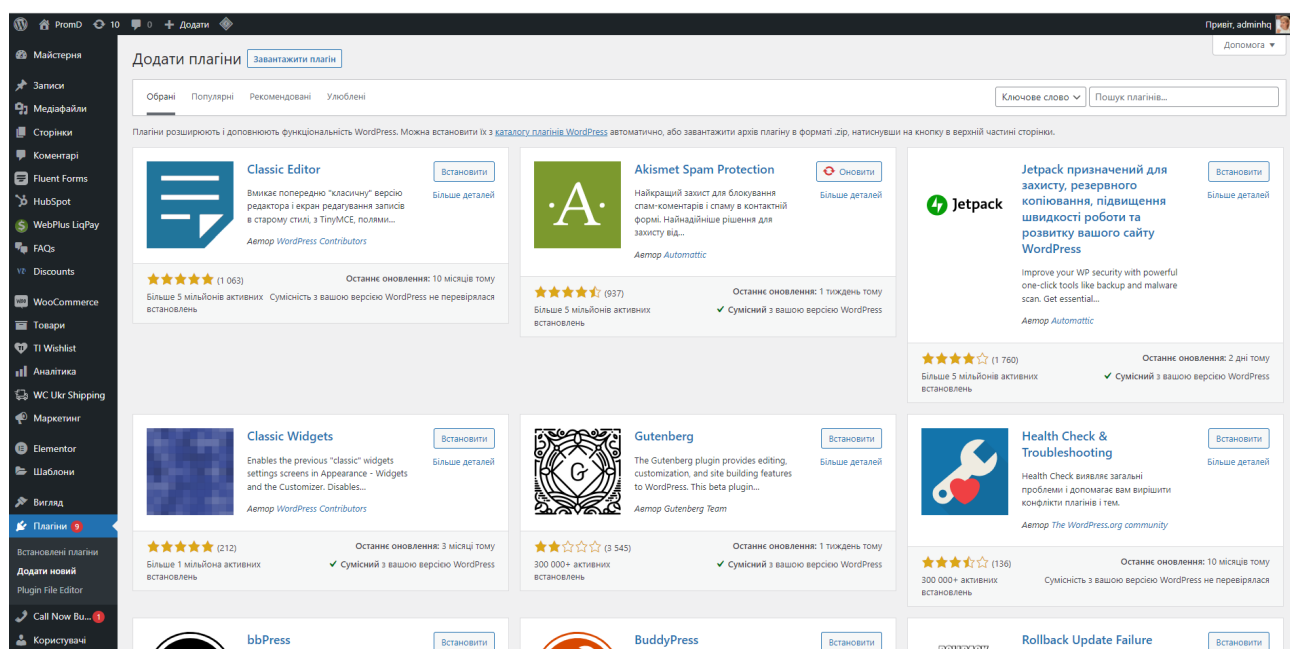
PromD 10 0 Додати
Привіт, adminhq

Майстерня
Записи
Медіафайли
Сторінки
Коментарі
Fluent Forms
HubSpot
WebPlus LiqPay
FAQs
Discounts
WooCommerce
Товари
TI Wishlist
Аналітика
WC Ukr Shipping
Маркетинг
Elementor
Шаблони
Вигляд
Плагіни 9
Встановлені плагіни
Додати новий
Plugin File Editor
Call Now Bu... 1
Користувачі

Допомога ▾

Додати плагіни Завантажити плагін

Обрані Популярні Рекомендовані Улюблені
Ключове слово Пошук плагінів...

Плагіни розширюють і доповнюють функціональність WordPress. Можна встановити їх з каталогу плагінів WordPress автоматично, або завантажити архів плагіну в форматі .zip, натиснувши на кнопку в верхній частині сторінки.

Classic Editor
Вмикає попередню "класичну" версію редактора і екран редагування записів в старому стилі, з TinyMCE, полями...
Автор WordPress Contributors
Встановити
Більше деталей
(1 063) Останнє оновлення: 10 місяців тому
Більше 5 мільйонів активних встановлень Сумісність з вашою версією WordPress не перевірялася

Akismet Spam Protection
Найкращий захист для блокування спам-коментарів і спаму в контактній формі. Найнадійніше рішення для захисту від...
Автор Automattic
Оновити
Більше деталей
(937) Останнє оновлення: 1 тиждень тому
Більше 5 мільйонів активних встановлень ✓ Сумісний з вашою версією WordPress

Jetpack
Jetpack призначений для захисту, резервного копіювання, підвищення швидкості роботи та розвитку вашого сайту WordPress
Improve your WP security with powerful one-click tools like backup and malware scan. Get essential...
Автор Automattic
Встановити
Більше деталей
(1 760) Останнє оновлення: 2 дні тому
Більше 5 мільйонів активних встановлень ✓ Сумісний з вашою версією WordPress

Classic Widgets
Enables the previous "classic" widgets settings screens in Appearance - Widgets and the Customizer. Disables...
Автор WordPress Contributors
Встановити
Більше деталей
(212) Останнє оновлення: 3 місяці тому
Більше 1 мільйона активних встановлень ✓ Сумісний з вашою версією WordPress

Gutenberg
The Gutenberg plugin provides editing, customization, and site building features to WordPress. This beta plugin...
Автор Gutenberg Team
Встановити
Більше деталей
(3 545) Останнє оновлення: 1 тиждень тому
300 000+ активних встановлень ✓ Сумісний з вашою версією WordPress

Health Check & Troubleshooting
Health Check виявляє загальні проблеми і допомагає вам вирішити конфлікти плагінів і тем.
Автор The WordPress.org community
Встановити
Більше деталей
(136) Останнє оновлення: 10 місяців тому
300 000+ активних встановлень Сумісність з вашою версією WordPress не перевірялася

bbPress
Встановити
BuddyPress
Встановити
Rollback Update Failure
Встановити